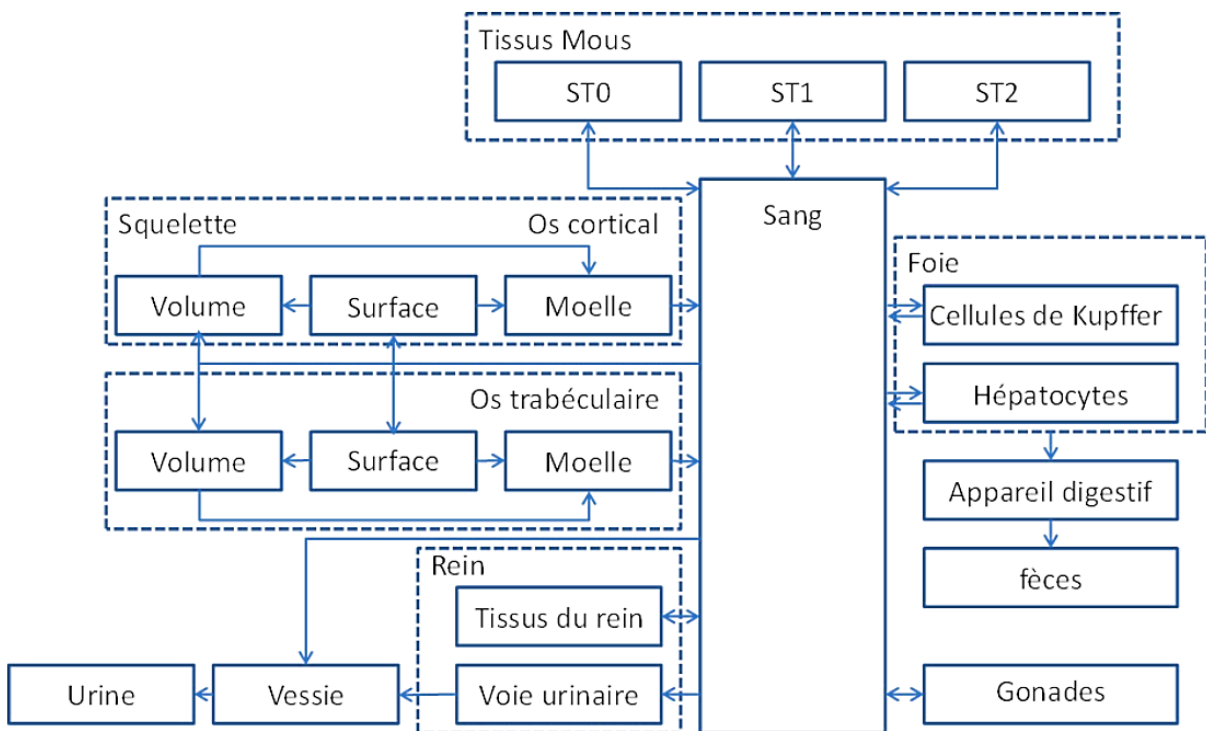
Tissus Mous
ST0
ST1
ST2
Squelette
Os cortical
Sang
Volume
Surface
Moelle
Foie
Cellules de Kupffer
Os trabéculaire
Hépatocytes
Volume
Surface
Moelle
Appareil digestif
Rein
fèces
Tissus du rein
Urine
Vessie
Voie urinaire
Gonades